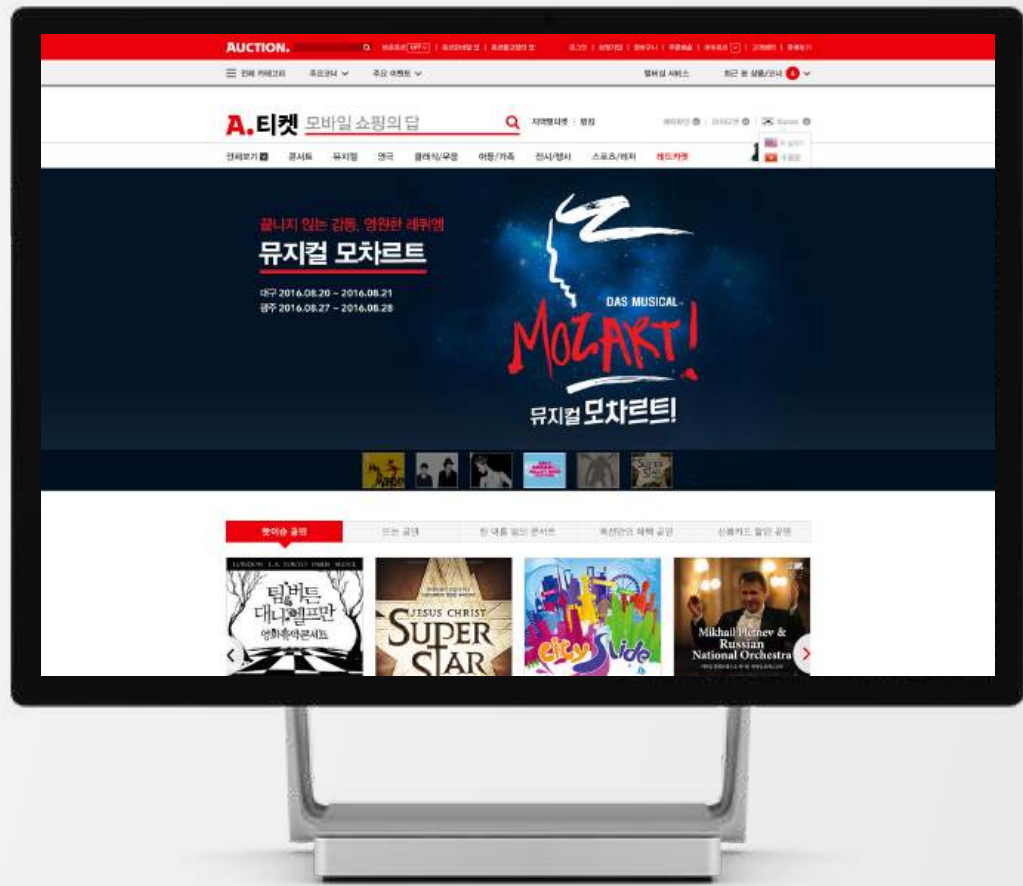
AUCTION.

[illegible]

전체 카테고리 주요코너 주요 이벤트

멤버십 서비스 최근 본 상품/검색

A.티켓 모바일 쇼핑의 답

지역별티켓 : 평점

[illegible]

전체보기 콘서트 뮤지컬 연극 클래식/무용 아동/가족 전시/행사 스포츠/레저 레드카펫

끝나지 않는 감동, 영원한 레퀴엠

뮤지컬 모차르트

대구 2016.08.20 ~ 2016.08.21
광주 2016.08.27 ~ 2016.08.28

DAS MUSICAL

MOZART!

뮤지컬 모차르트!

핫이슈 공연 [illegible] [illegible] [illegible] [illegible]

LONDON L.A. TOKYO PARIS SEOUL

팀버튼 대니엘프만 영화음악콘서트

JESUS CHRIST SUPER STAR

City Slide

Mikhail Pletnev & Russian National Orchestra